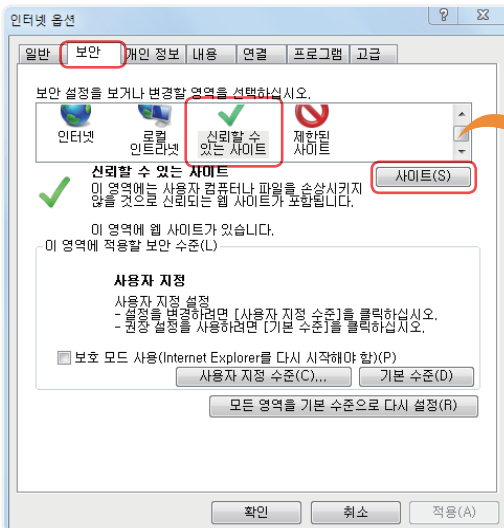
인터넷 옵션

? X

일반 | 보안 | 개인 정보 | 내용 | 연결 | 프로그램 | 고급

보안 설정을 보거나 변경할 영역을 선택하십시오.

인터넷
로컬 인트라넷
신뢰할 수 있는 사이트
제한된 사이트

신뢰할 수 있는 사이트
이 영역에는 사용자 컴퓨터나 파일을 손상시키지 않을 것으로 신뢰되는 웹 사이트가 포함됩니다.

사이트(S)

이 영역에 웹 사이트가 있습니다.

이 영역에 적용할 보안 수준(L)

사용자 지정

사용자 지정 설정
- 설정을 변경하려면 [사용자 지정 수준]을 클릭하십시오.
- 권장 설정을 사용하려면 [기본 수준]을 클릭하십시오.

보호 모드 사용(Internet Explorer를 다시 시작해야 함)(P)

사용자 지정 수준(C)...
기본 수준(D)

모든 영역을 기본 수준으로 다시 설정(R)

확인
취소
적용(A)